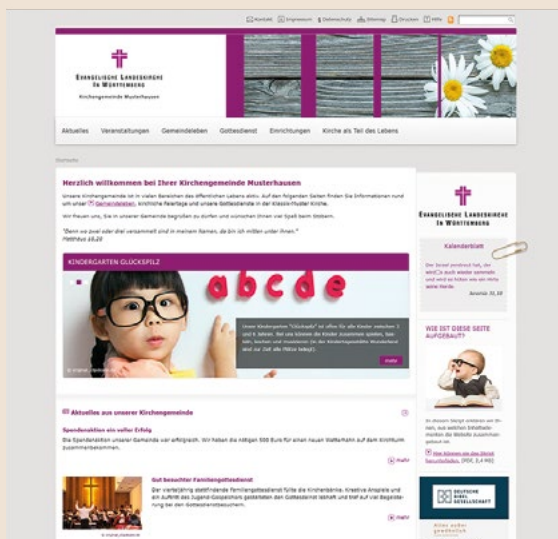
Kontakt Impressum Datenschutz Sitemap Drucken Hilfe

Evangelische Landeskirche in Württemberg
Kirchengemeinde Musterhausen

Aktuelles Veranstaltungen Gemeindeleben Gottesdienst Einrichtungen Kirche als Teil des Lebens

Startseite

Herzlich willkommen bei Ihrer Kirchengemeinde Musterhausen

Unsere Kirchengemeinde ist in vielen Bereichen des öffentlichen Lebens aktiv. Auf den folgenden Seiten finden Sie Informationen rund um unser Gemeindeleben, kirchliche Feiertage und unsere Gottesdienste in der Klassik-Muster Kirche.

Wir freuen uns, Sie in unserer Gemeinde begrüßen zu dürfen und wünschen Ihnen viel Spaß beim Stöbern.

"Denn wo zwei oder drei versammelt sind in meinem Namen, da bin ich mitten unter ihnen."
Matthäus 18,20

KINDERGARTEN GLÜCKSPILZ

abcde

Unser Kindergarten "Glückspilz" ist offen für alle Kinder zwischen 3 und 6 Jahren. Bei uns können die Kinder zusammen spielen, Spaß haben, lachen und kreativ sein. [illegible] Kindergartenplätze Wunderland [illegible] zur Zeit alle Plätze belegt.

mehr

Aktuelles aus unserer Kirchengemeinde

Spendenaktion ein voller Erfolg
Die Spendenaktion unserer Gemeinde war erfolgreich. Wir haben die nötigen 500 Euro für einen neuen Wasserhahn auf dem Kirchturm zusammenbekommen.

mehr

Gut besuchter Familiengottesdienst
Der vierteljährig stattfindende Familiengottesdienst füllte die Kirchenbänke. Kreative Anspiele und ein Auftritt des Jugend-Gospelchors gestalteten den Gottesdienst lebhaft und trieb auf viel Begeisterung bei den Gottesdienstbesuchern.

mehr

Evangelische Landeskirche in Württemberg

Kalenderblatt

Der Vorsatz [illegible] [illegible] wird sicher sammeln und wird es holen aus allen seine Herde.
Jeremia 31,10

WIE IST DIESE SEITE AUFGEBAUT?

In diesem Beispiel erklären wir Ihnen, wie welchen Inhaltselementen die Website zusammengesetzt ist.

Hier können sie das Dokument herunterladen. (PDF, 2,4 MB)

DEUTSCHE BIBELGESELLSCHAFT

Alles außer gewöhnlich